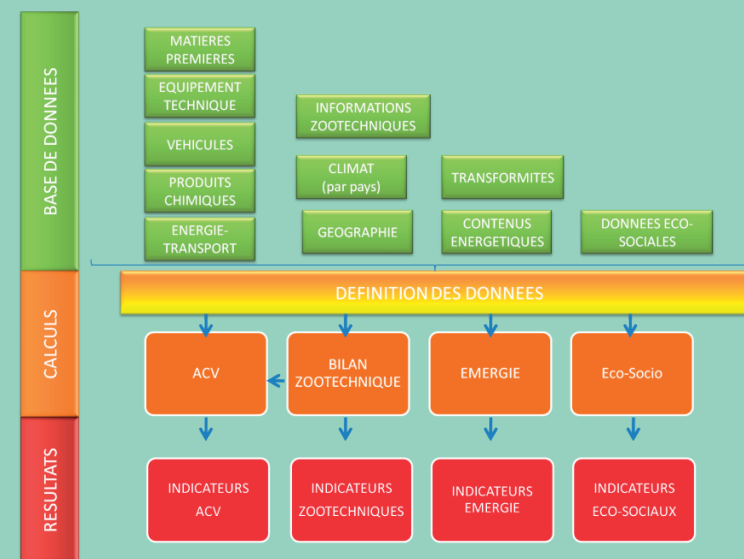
BASE DE DONNEES

MATIERES PREMIERES

EQUIPEMENT TECHNIQUE

VEHICULES

PRODUITS CHIMIQUES

ENERGIE-TRANSPORT

INFORMATIONS ZOOTECHNIQUES

CLIMAT (par pays)

GEOGRAPHIE

TRANSFORMITES

CONTENUS ENERGETIQUES

DONNEES ECO-SOCIALES

CALCULS

DEFINITION DES DONNEES

ACV

BILAN ZOOTECHNIQUE

EMERGIE

Eco-Socio

RESULTATS

INDICATEURS ACV

INDICATEURS ZOOTECHNIQUES

INDICATEURS EMERGIE

INDICATEURS ECO-SOCIAUX